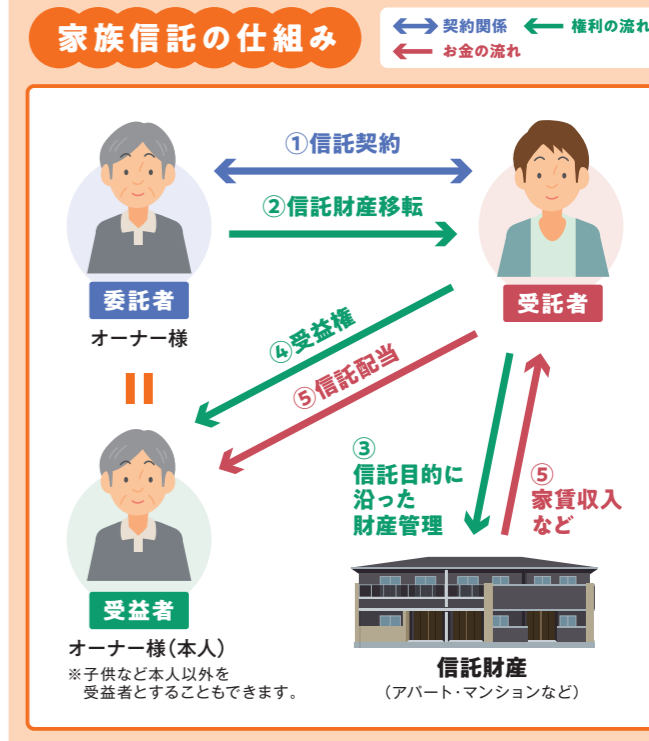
家族信託の仕組み

契約関係　権利の流れ
お金の流れ

①信託契約
②信託財産移転

委託者
オーナー様

受託者

④受益権
⑤信託配当

③
信託目的に
沿った
財産管理

⑤
家賃収入
など

受益者
オーナー様（本人）
※子供など本人以外を
受益者とすることもできます。

信託財産
（アパート・マンションなど）